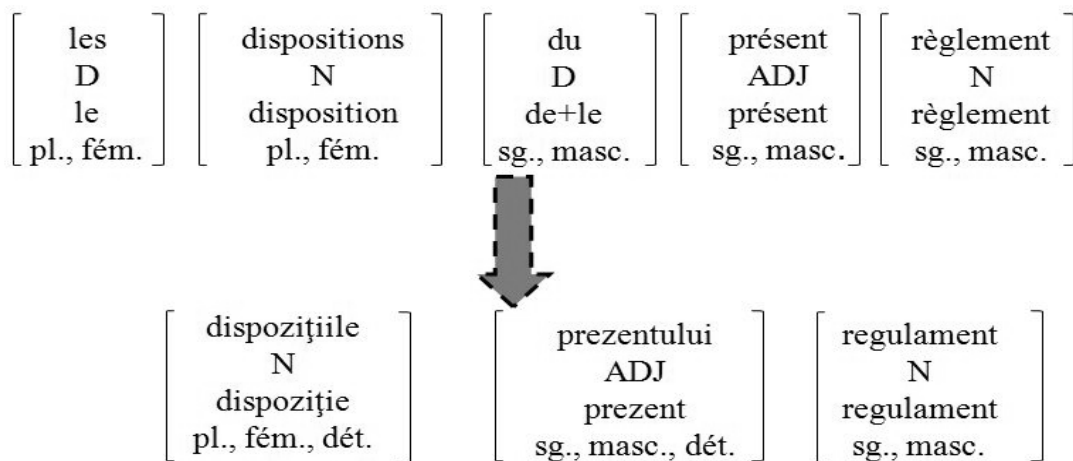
les
D
le
pl., fém.

dispositions
N
disposition
pl., fém.

du
D
de+le
sg., masc.

présent
ADJ
présent
sg., masc.

règlement
N
règlement
sg., masc.

dispoziţiile
N
dispoziţie
pl., fém., dét.

prezentului
ADJ
prezent
sg., masc., dét.

regulament
N
regulament
sg., masc.